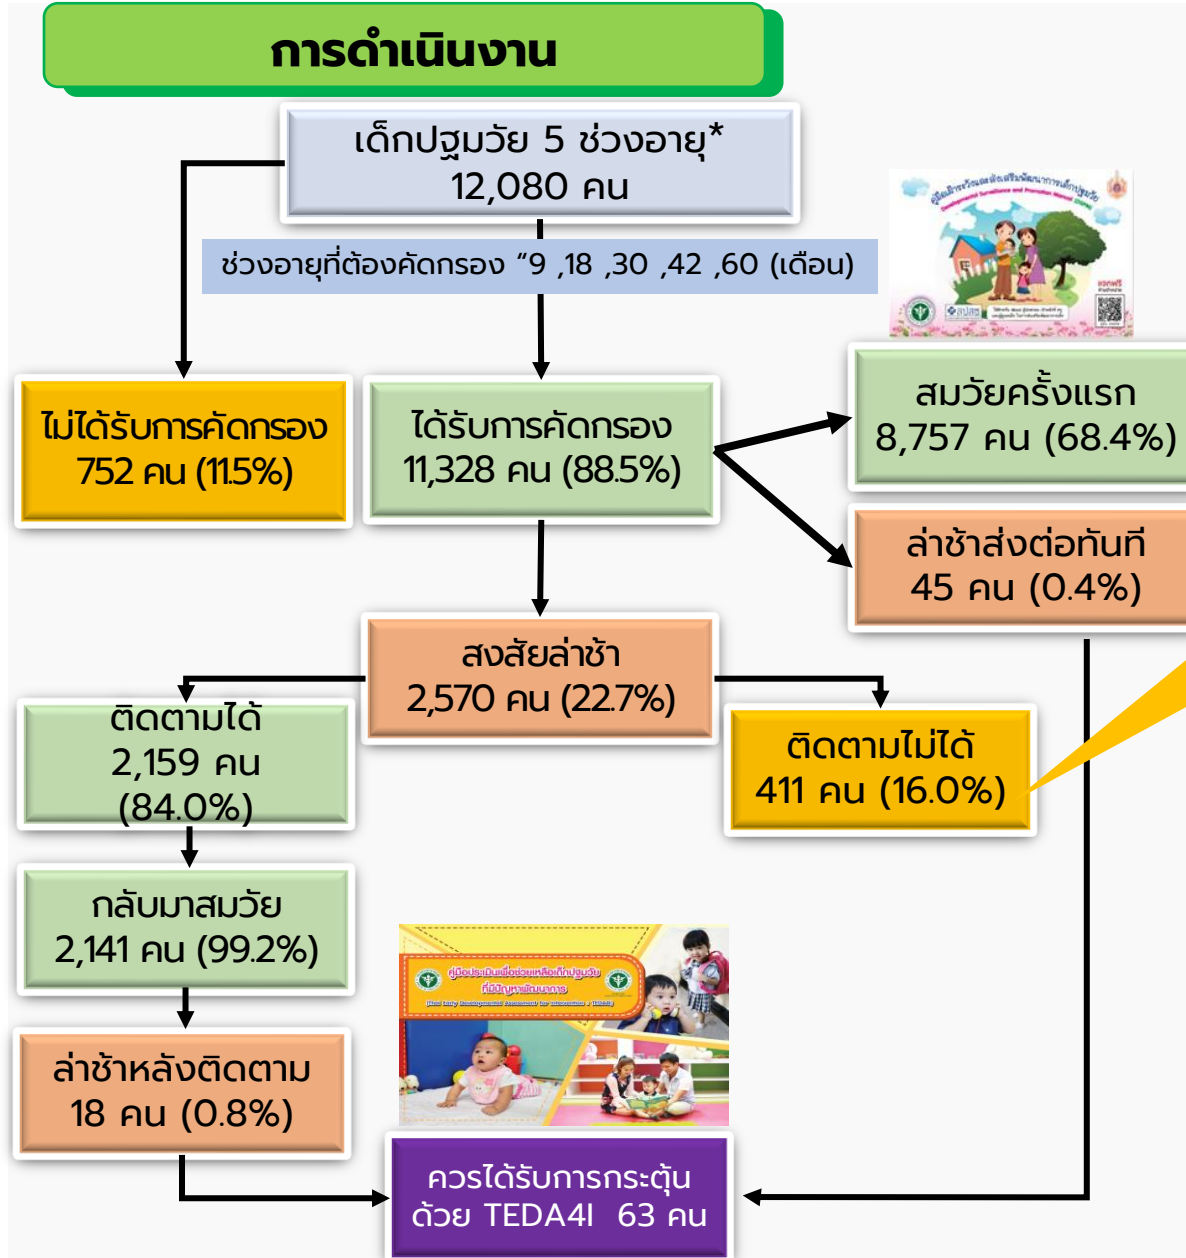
การดำเนินงาน

เด็กปฐมวัย 5 ช่วงอายุ*
12,080 คน

ช่วงอายุที่ต้องคัดกรอง “9 ,18 ,30 ,42 ,60 (เดือน)

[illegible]

ไม่ได้รับการคัดกรอง
752 คน (11.5%)

ได้รับการคัดกรอง
11,328 คน (88.5%)

สมวัยครั้งแรก
8,757 คน (68.4%)

ล่าช้าส่งต่อทันที
45 คน (0.4%)

สงสัยล่าช้า
2,570 คน (22.7%)

ติดตามได้
2,159 คน
(84.0%)

ติดตามไม่ได้
411 คน (16.0%)

กลับมาสมวัย
2,141 คน (99.2%)

คู่มือประเมินเพื่อช่วยเหลือเด็กปฐมวัยที่มีปัญหาพัฒนาการ

ล่าช้าหลังติดตาม
18 คน (0.8%)

ควรได้รับการกระตุ้น
ด้วย TEDA4I 63 คน